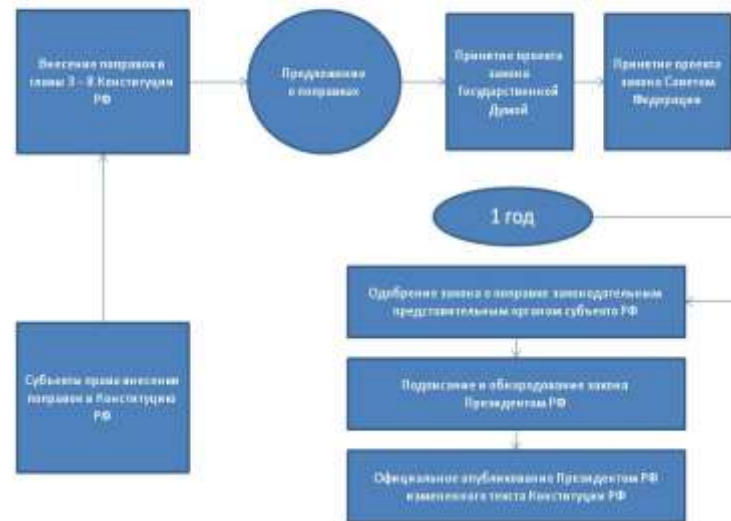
Внесение поправок в главы 3 – 8 Конституции РФ

Предложение о поправках

Принятие проекта закона Государственной Думой

Принятие проекта закона Советом Федерации

1 год

Одобрение закона о поправке законодательным представительным органом субъекта РФ

Подписание и обнародование закона Президентом РФ

Официальное опубликование Президентом РФ измененного текста Конституции РФ

Субъекты права внесения поправок в Конституцию РФ